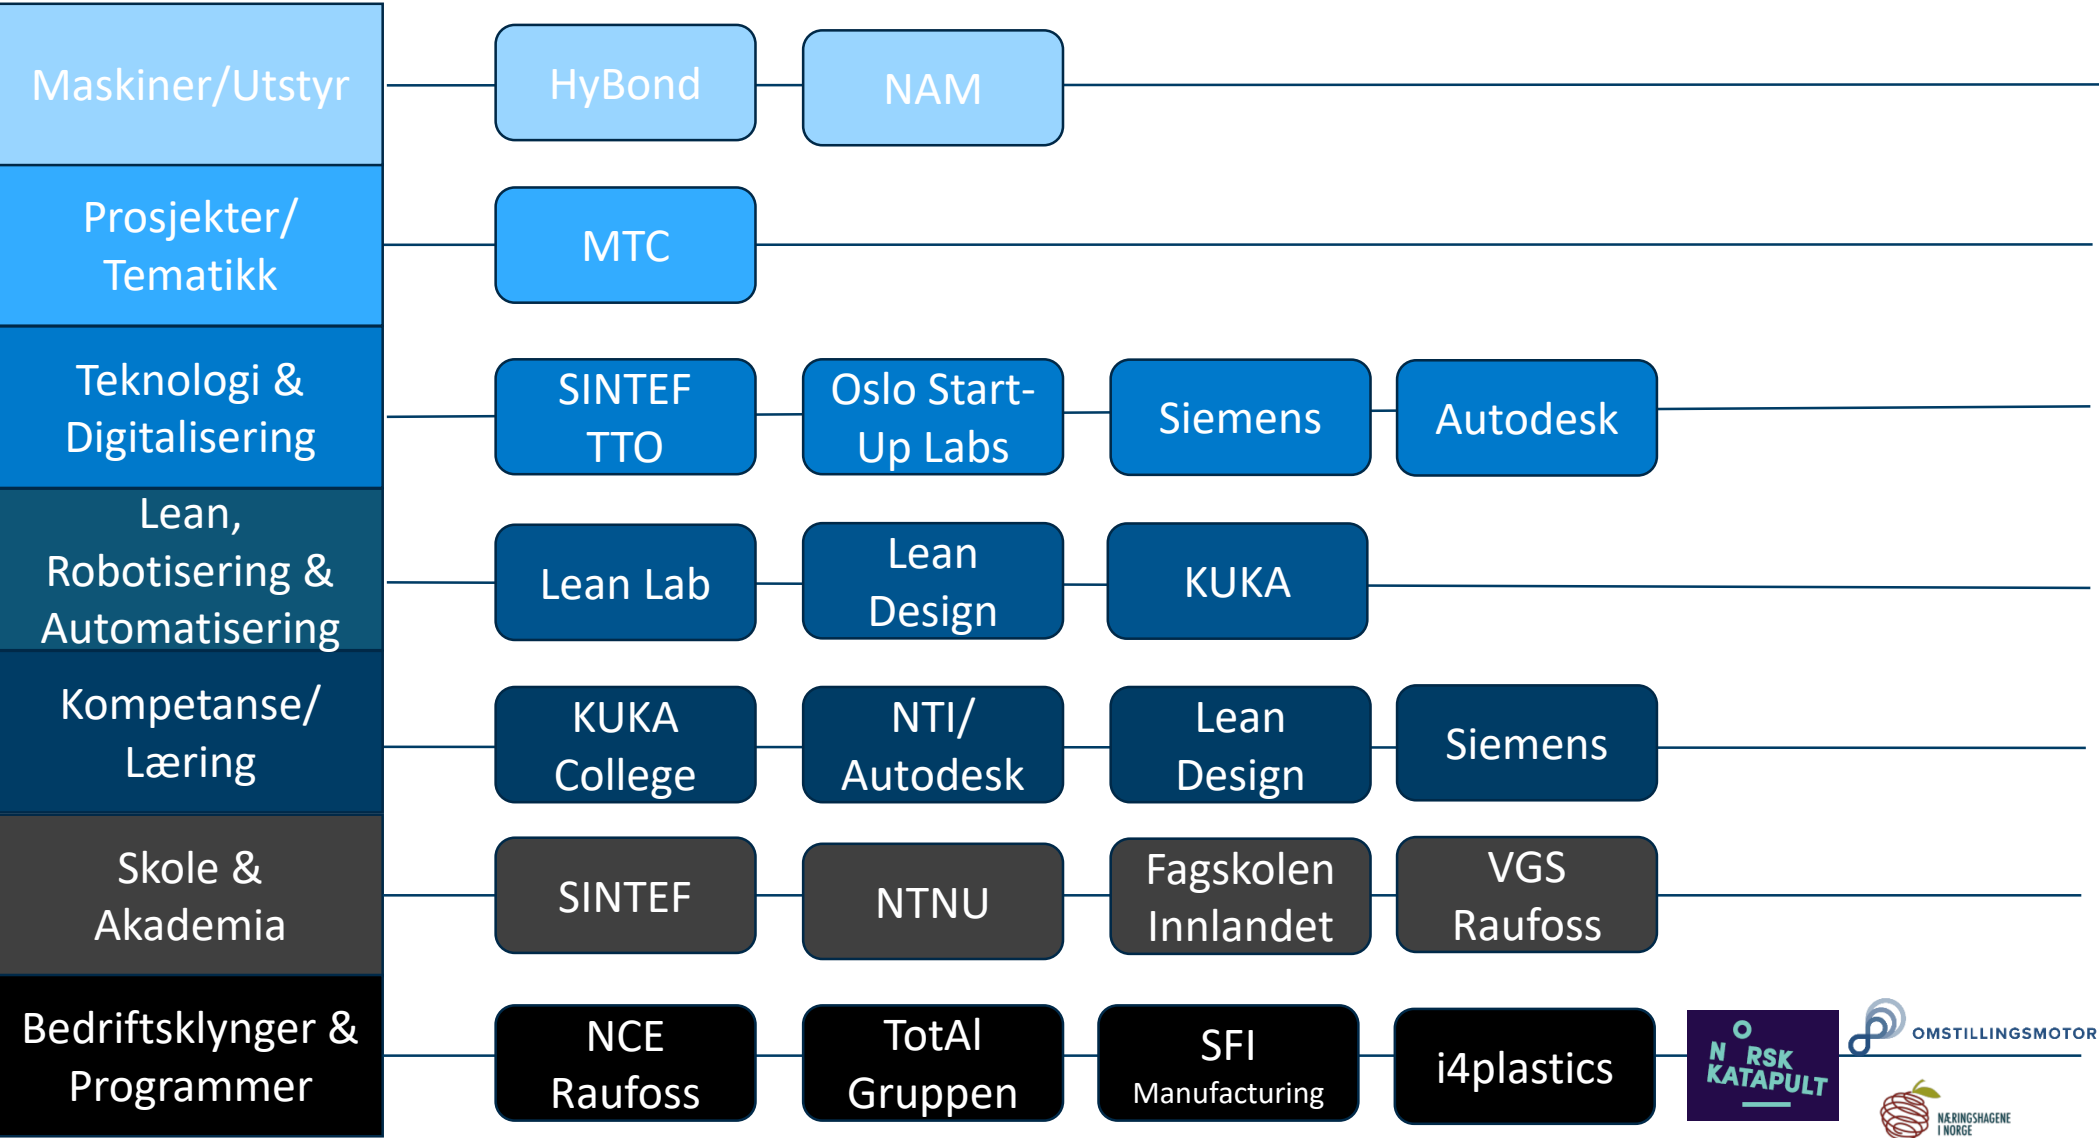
Maskiner/Utstyr

HyBond

NAM

Prosjekter/ Tematikk

MTC

Teknologi & Digitalisering

SINTEF TTO

Oslo Start-Up Labs

Siemens

Autodesk

Lean, Robotisering & Automatisering

Lean Lab

Lean Design

KUKA

Kompetanse/ Læring

KUKA College

NTI/ Autodesk

Lean Design

Siemens

Skole & Akademia

SINTEF

NTNU

Fagskolen Innlandet

VGS Raufoss

Bedriftsklynger & Programmer

NCE Raufoss

TotAl Gruppen

SFI Manufacturing

i4plastics

NORSK KATAPULT

OMSTILLINGSMOTOR

NÆRINGSHAGENE I NORGE